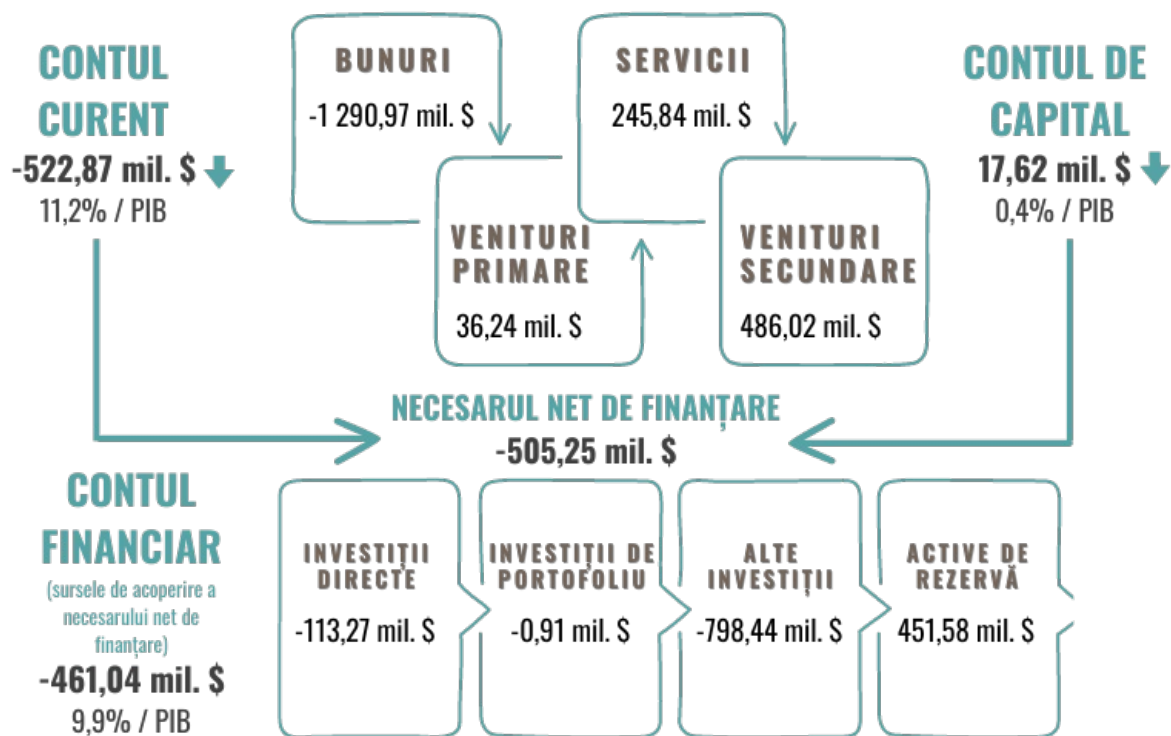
CONTUL CURENT
-522,87 mil. $
11,2% / PIB

BUNURI
-1 290,97 mil. $

SERVICII
245,84 mil. $

VENITURI PRIMARE
36,24 mil. $

VENITURI SECUNDARE
486,02 mil. $

CONTUL DE CAPITAL
17,62 mil. $
0,4% / PIB

NECESARUL NET DE FINANȚARE
-505,25 mil. $

CONTUL FINANCIAR
(sursele de acoperire a necesarului net de finanțare)
-461,04 mil. $
9,9% / PIB

INVESTIȚII DIRECTE
-113,27 mil. $

INVESTIȚII DE PORTOFOLIU
-0,91 mil. $

ALTE INVESTIȚII
-798,44 mil. $

ACTIVE DE REZERVĂ
451,58 mil. $